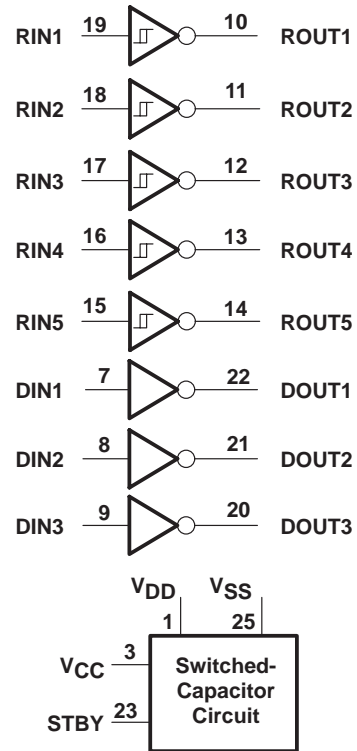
RIN1 19 10 ROUT1
RIN2 18 11 ROUT2
RIN3 17 12 ROUT3
RIN4 16 13 ROUT4
RIN5 15 14 ROUT5
DIN1 7 22 DOUT1
DIN2 8 21 DOUT2
DIN3 9 20 DOUT3

$V_{DD}$ 1
$V_{SS}$ 25
$V_{CC}$ 3
STBY 23
Switched-Capacitor Circuit